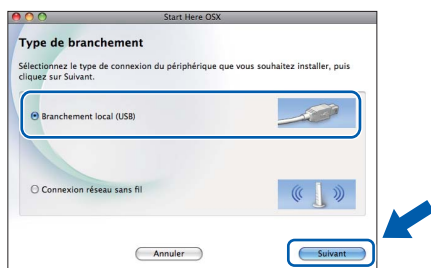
Start Here OSX

Type de branchement

Sélectionnez le type de connexion du périphérique que vous souhaitez installer, puis cliquez sur Suivant.

Branchement local (USB)

Connexion réseau sans fil

Annuler

Suivant